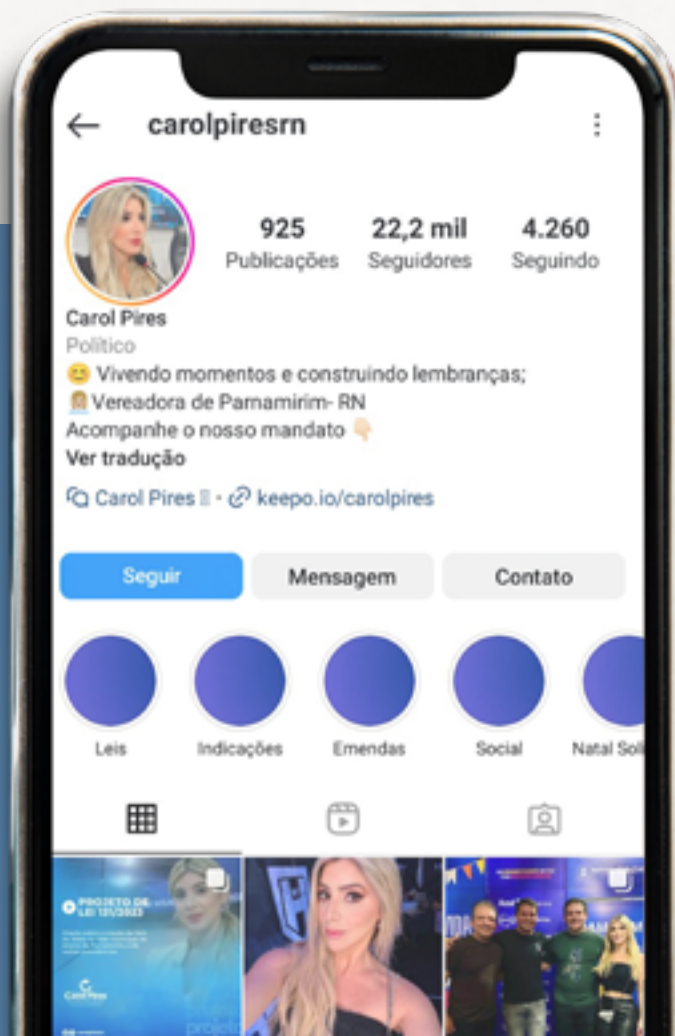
carolpiresrn

925 Publicações
22,2 mil Seguidores
4.260 Seguindo

Carol Pires
Político
😊 Vivendo momentos e construindo lembranças;
👩 Vereadora de Parnamirim- RN
Acompanhe o nosso mandato 👇
Ver tradução

Carol Pires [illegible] · keepo.io/carolpires

Seguir
Mensagem
Contato

Leis
Indicações
Emendas
Social
Natal Sol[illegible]

PROJETO DE LEI 131/2023
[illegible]
Carol Pires